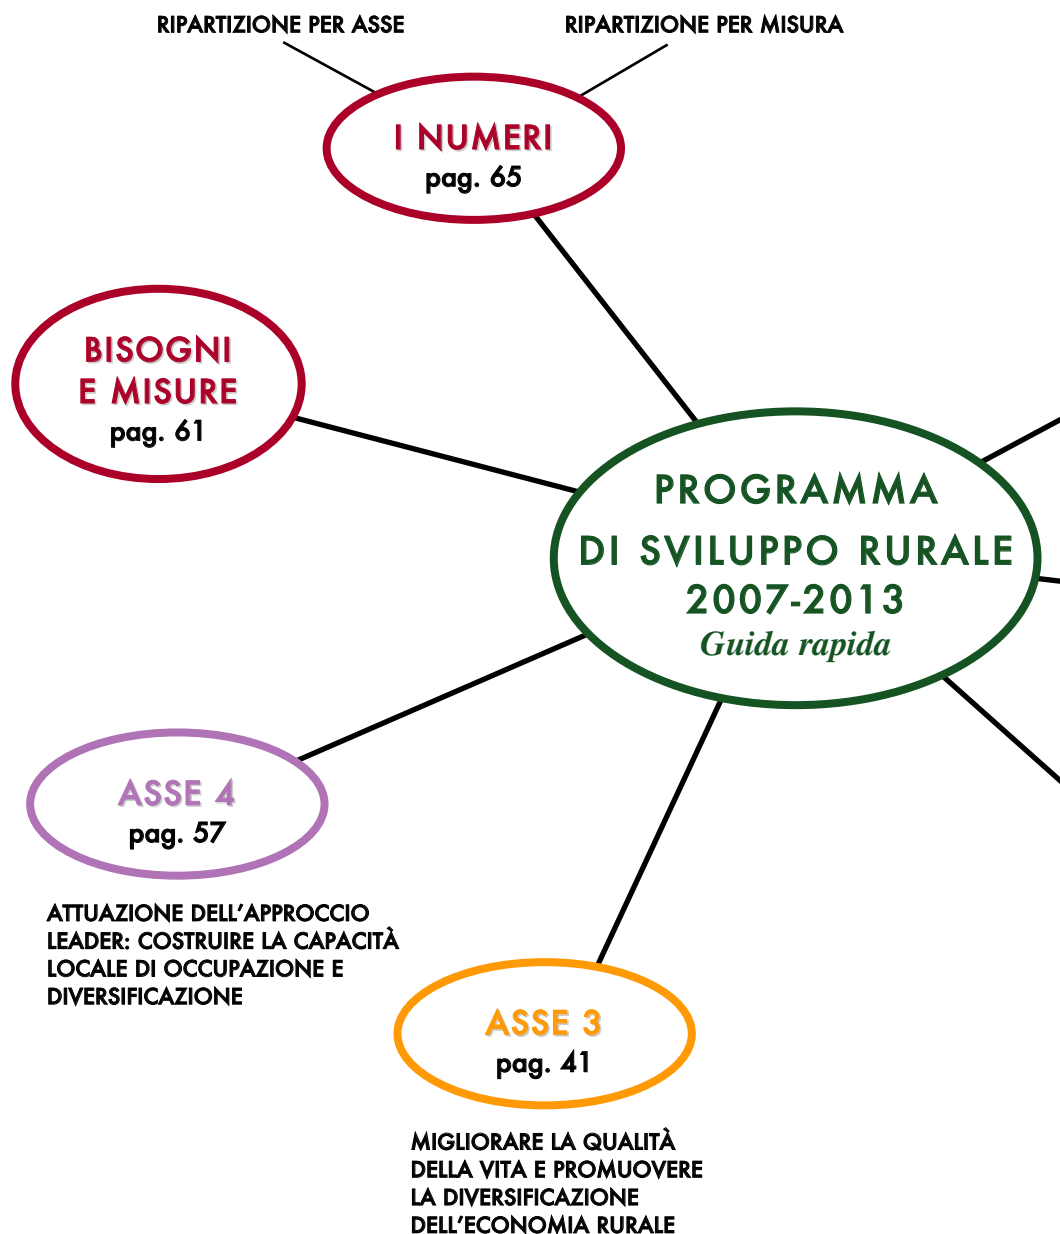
RIPARTIZIONE PER ASSE

RIPARTIZIONE PER MISURA

I NUMERI
pag. 65

BISOGNI E MISURE
pag. 61

PROGRAMMA DI SVILUPPO RURALE 2007-2013
Guida rapida

ASSE 4
pag. 57

ATTUAZIONE DELL'APPROCCIO LEADER: COSTRUIRE LA CAPACITÀ LOCALE DI OCCUPAZIONE E DIVERSIFICAZIONE

ASSE 3
pag. 41

MIGLIORARE LA QUALITÀ DELLA VITA E PROMUOVERE LA DIVERSIFICAZIONE DELL'ECONOMIA RURALE